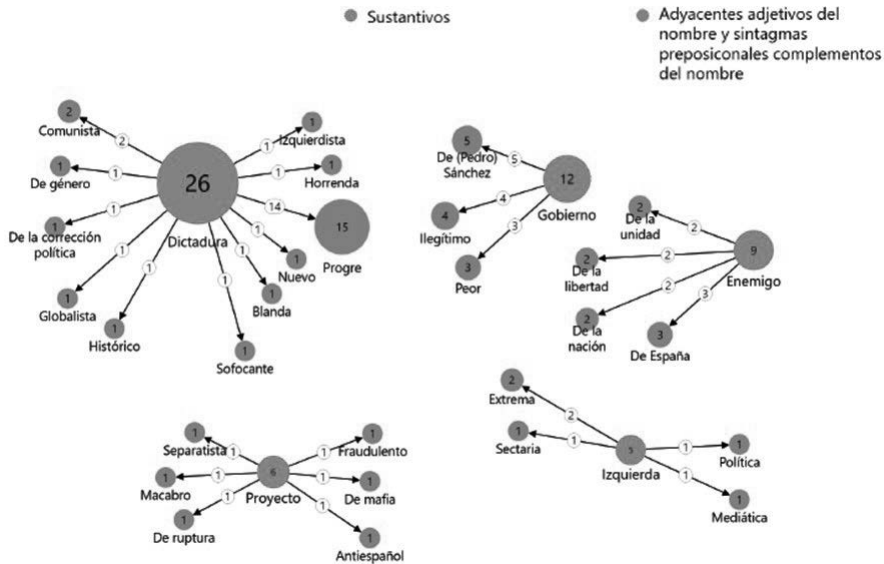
Sustantivos

Adyacentes adjetivos del nombre y sintagmas preposiconales complementos del nombre

26
Dictadura
2
Comunista
2
1
De género
1
1
De la corrección política
1
1
Globalista
1
1
Histórico
1
1
Sofocante
1
1
Izquierdista
1
1
Horrenda
1
15
Progre
14
1
Nuevo
1
1
Blanda
1
1

12
Gobierno
5
De (Pedro) Sánchez
5
4
Ilegítimo
4
3
Peor
3

9
Enemigo
2
De la unidad
2
2
De la libertad
2
2
De la nación
2
3
De España
3

6
Proyecto
1
Separatista
1
1
Macabro
1
1
De ruptura
1
1
Fraudulento
1
1
De mafia
1
1
Antiespañol
1

5
Izquierda
2
Extrema
2
1
Sectaria
1
1
Política
1
1
Mediática
1